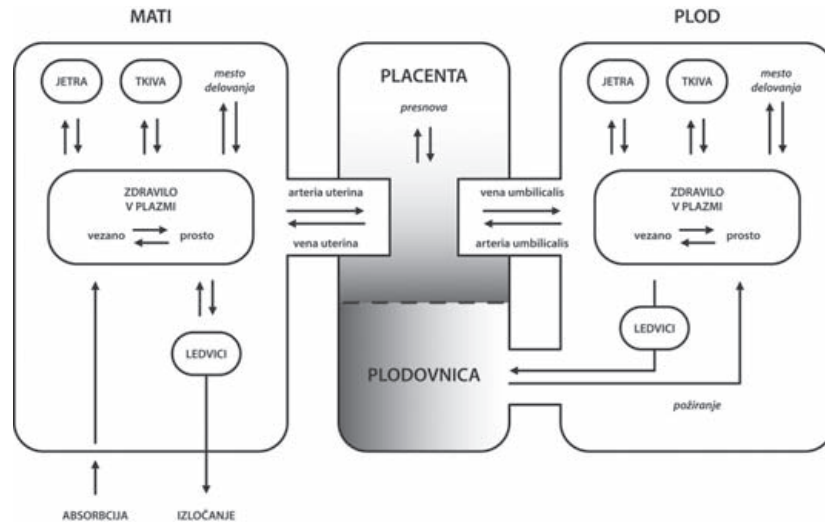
MATI

PLOD

JETRA

TKIVA

mesto delovanja

PLACENTA

presnova

JETRA

TKIVA

mesto delovanja

ZDRAVILO V PLAZMI

vezano

prosto

arteria uterina

vena uterina

vena umbilicalis

arteria umbilicalis

ZDRAVILO V PLAZMI

vezano

prosto

LEDVICI

LEDVICI

PLODOVNICA

požiranje

ABSORBCIJA

IZLOČANJE